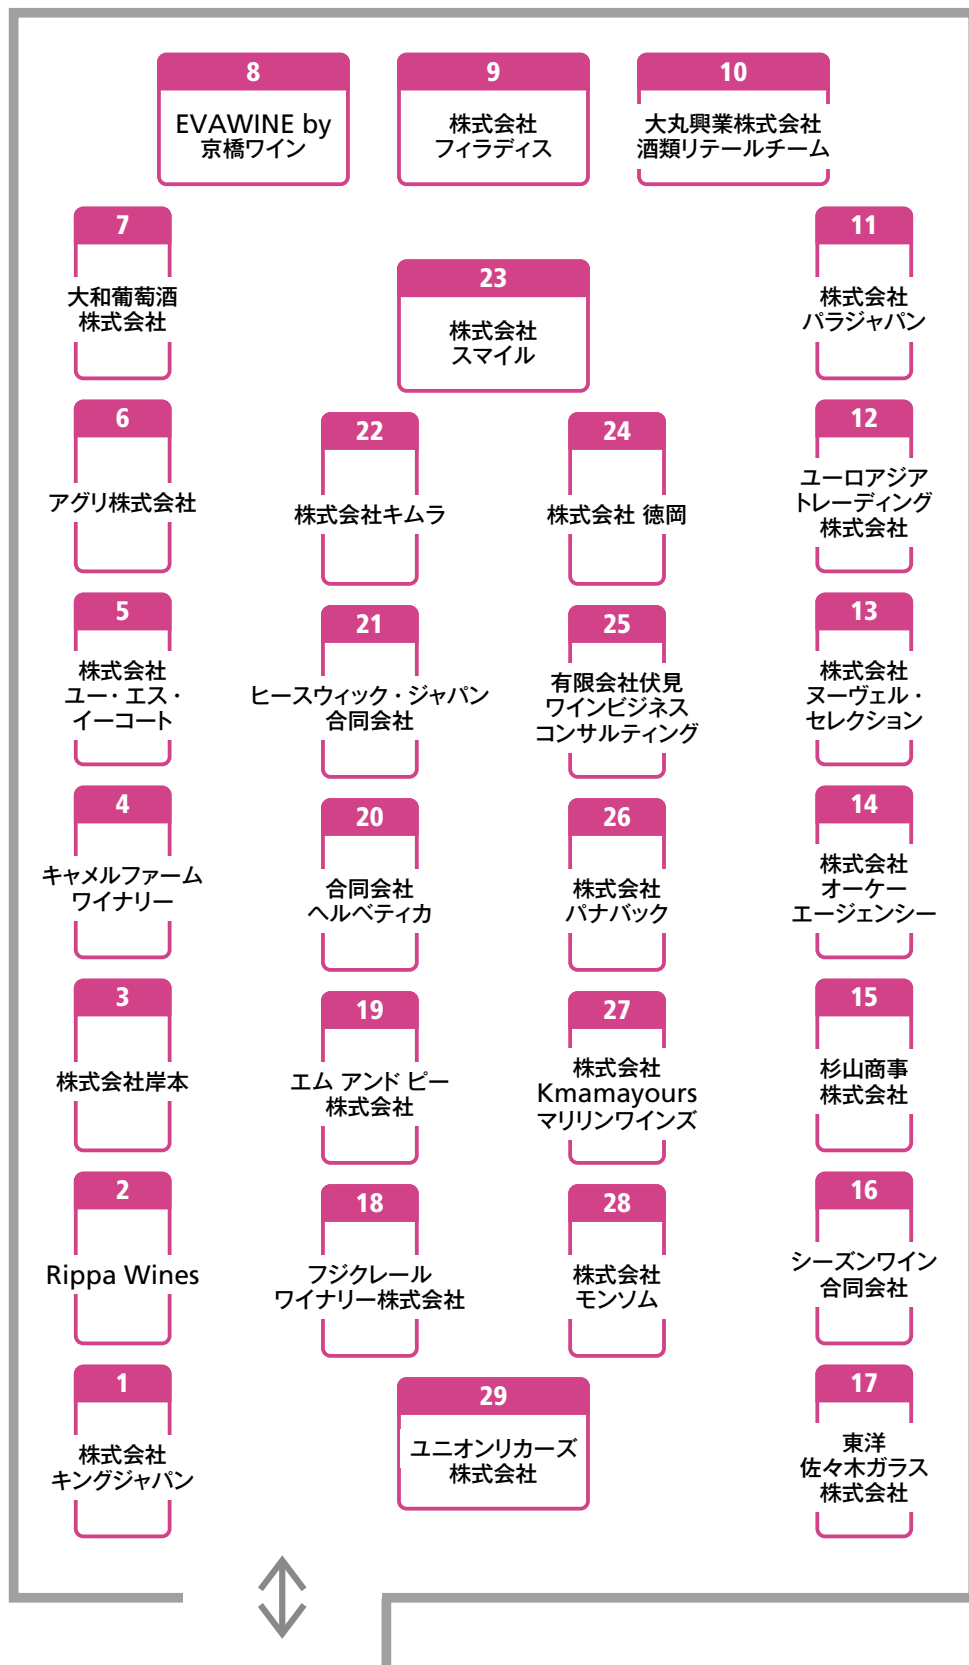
8
EVAWINE by
京橋ワイン

9
株式会社
フィラディス

10
大丸興業株式会社
酒類リテールチーム

7
大和葡萄酒
株式会社

23
株式会社
スマイル

11
株式会社
パラジャパン

6
アグリ株式会社

22
株式会社キムラ

24
株式会社 徳岡

12
ユーロアジア
トレーディング
株式会社

5
株式会社
ユー・エス・
イーコート

21
ヒースウィック・ジャパン
合同会社

25
有限会社伏見
ワインビジネス
コンサルティング

13
株式会社
ヌーヴェル・
セレクション

4
キャメルファーム
ワイナリー

20
合同会社
ヘルベティカ

26
株式会社
パナバック

14
株式会社
オーケー
エージェンシー

3
株式会社岸本

19
エム アンド ピー
株式会社

27
株式会社
Kmamayours
マリリンワインズ

15
杉山商事
株式会社

2
Rippa Wines

18
フジクレール
ワイナリー株式会社

28
株式会社
モンソム

16
シーズンワイン
合同会社

1
株式会社
キングジャパン

29
ユニオンリカーズ
株式会社

17
東洋
佐々木ガラス
株式会社